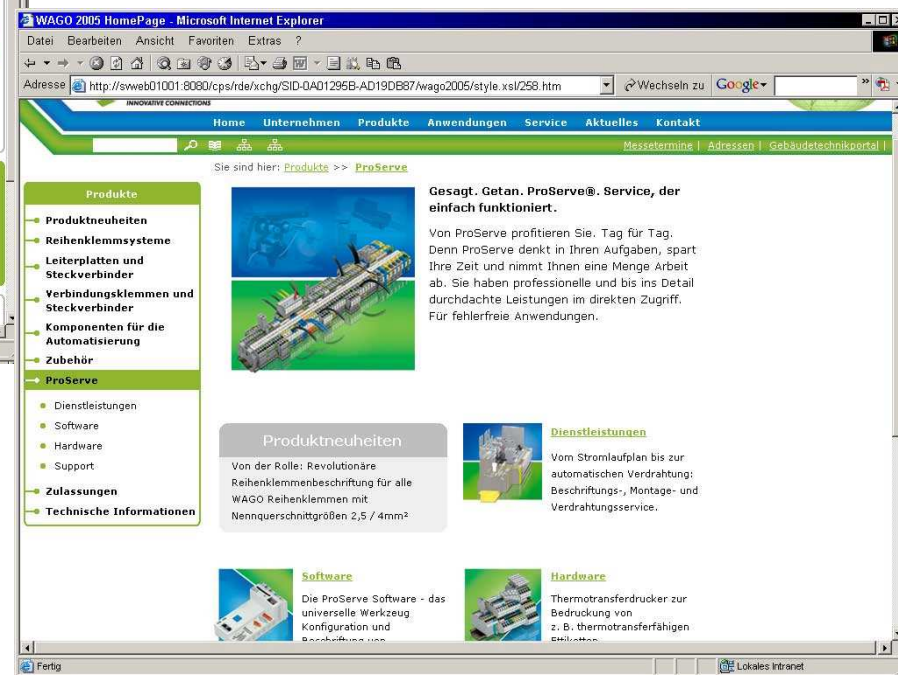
WAGO 2005 HomePage - Microsoft Internet Explorer

Datei Bearbeiten Ansicht Favoriten Extras ?

Adresse http://svweb01001:8080/cps/rde/xchg/SID-0A01295B-AD19DB87/wago2005/style.xsl/258.htm Wechseln zu Google

INNOVATIVE CONNECTIONS

Home Unternehmen Produkte Anwendungen Service Aktuelles Kontakt

Messetermine | Adressen | Gebäudetechnikportal |

Sie sind hier: Produkte >> ProServe

Produkte

Produktneuheiten
Reihenklemmsysteme
Leiterplatten und Steckverbinder
Verbindungsklemmen und Steckverbinder
Komponenten für die Automatisierung
Zubehör
ProServe
Dienstleistungen
Software
Hardware
Support
Zulassungen
Technische Informationen

Gesagt. Getan. ProServe®. Service, der einfach funktioniert.

Von ProServe profitieren Sie. Tag für Tag. Denn ProServe denkt in Ihren Aufgaben, spart Ihre Zeit und nimmt Ihnen eine Menge Arbeit ab. Sie haben professionelle und bis ins Detail durchdachte Leistungen im direkten Zugriff. Für fehlerfreie Anwendungen.

Produktneuheiten

Von der Rolle: Revolutionäre Reihenklemmenbeschriftung für alle WAGO Reihenklemmen mit Nennquerschnittgrößen 2,5 / 4mm²

Dienstleistungen

Vom Stromlaufplan bis zur automatischen Verdrahtung: Beschriftungs-, Montage- und Verdrahtungsservice.

Software

Die ProServe Software - das universelle Werkzeug Konfiguration und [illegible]

Hardware

Thermotransferdrucker zur Bedruckung von z. B. thermotransferfähigen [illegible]

Fertig

Lokales Intranet